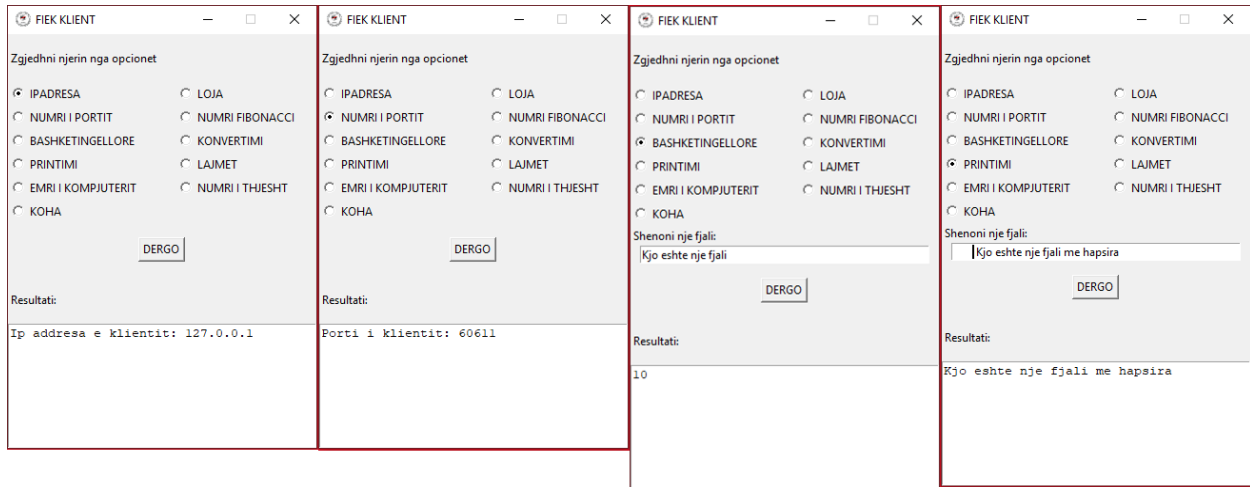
FIEK KLIENT

Zgjedhni njerin nga opcionet

IPADRESA
NUMRI I PORTIT
BASHKETINGELLORE
PRINTIMI
EMRI I KOMPJUTERIT
KOHA
LOJA
NUMRI FIBONACCI
KONVERTIMI
LAJMET
NUMRI I THJESHT

DERGO

Resultati:

Ip addresa e klientit: 127.0.0.1

FIEK KLIENT

Zgjedhni njerin nga opcionet

IPADRESA
NUMRI I PORTIT
BASHKETINGELLORE
PRINTIMI
EMRI I KOMPJUTERIT
KOHA
LOJA
NUMRI FIBONACCI
KONVERTIMI
LAJMET
NUMRI I THJESHT

DERGO

Resultati:

Porti i klientit: 60611

FIEK KLIENT

Zgjedhni njerin nga opcionet

IPADRESA
NUMRI I PORTIT
BASHKETINGELLORE
PRINTIMI
EMRI I KOMPJUTERIT
KOHA
LOJA
NUMRI FIBONACCI
KONVERTIMI
LAJMET
NUMRI I THJESHT

Shenoni nje fjali:
Kjo eshte nje fjali

DERGO

Resultati:

10

FIEK KLIENT

Zgjedhni njerin nga opcionet

IPADRESA
NUMRI I PORTIT
BASHKETINGELLORE
PRINTIMI
EMRI I KOMPJUTERIT
KOHA
LOJA
NUMRI FIBONACCI
KONVERTIMI
LAJMET
NUMRI I THJESHT

Shenoni nje fjali:
Kjo eshte nje fjali me hapsira

DERGO

Resultati:

Kjo eshte nje fjali me hapsira